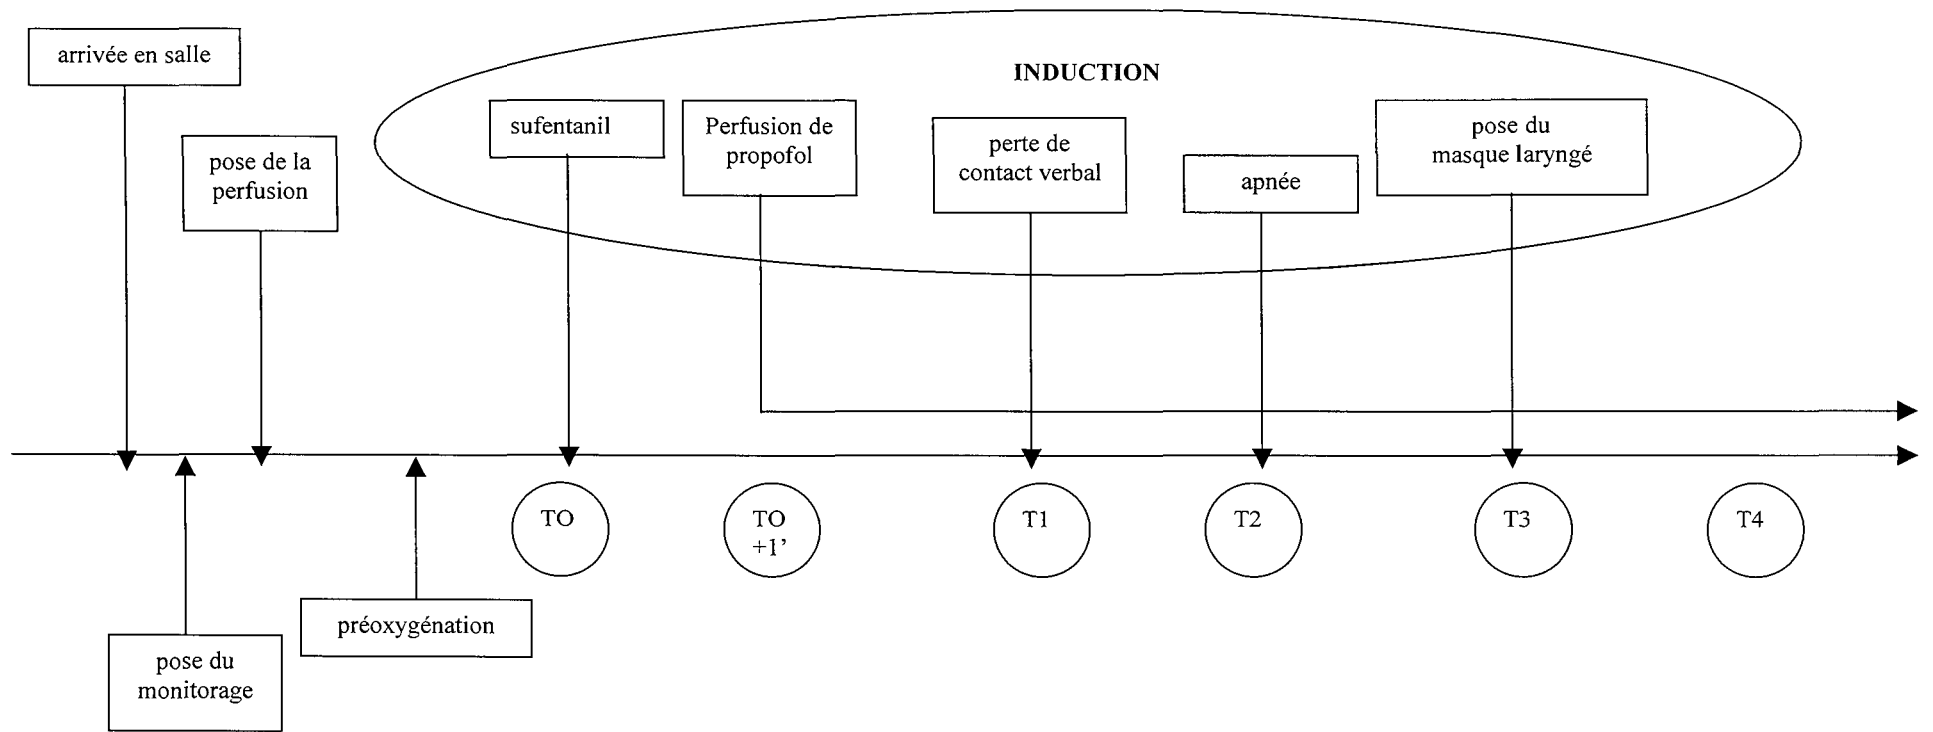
arrivée en salle

INDUCTION

sufentanil

Perfusion de propofol

perte de contact verbal

apnée

pose du masque laryngé

pose de la perfusion

TO

TO +1'

T1

T2

T3

T4

pose du monitorage

préoxygénation